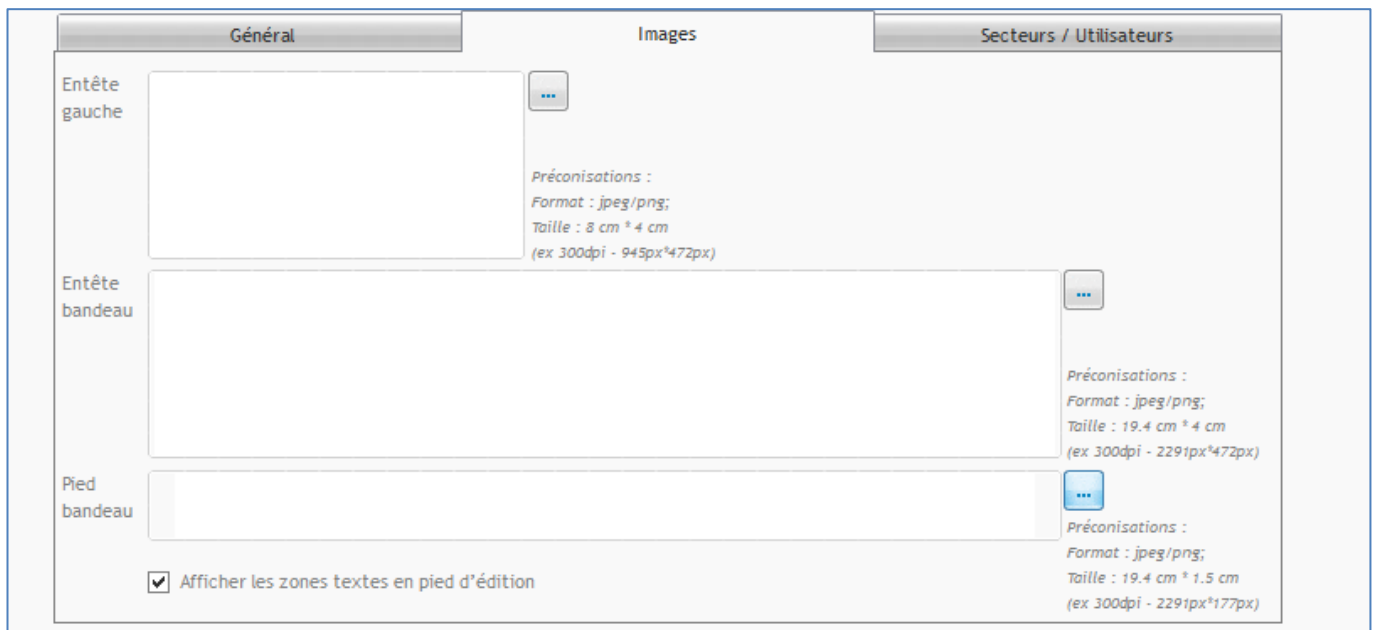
Général

Images

Secteurs / Utilisateurs

Entête gauche

...

Préconisations :
Format : jpeg/png;
Taille : 8 cm * 4 cm
(ex 300dpi - 945px*472px)

Entête bandeau

...

Préconisations :
Format : jpeg/png;
Taille : 19.4 cm * 4 cm
(ex 300dpi - 2291px*472px)

Pied bandeau

...

Préconisations :
Format : jpeg/png;
Taille : 19.4 cm * 1.5 cm
(ex 300dpi - 2291px*177px)

Afficher les zones textes en pied d'édition